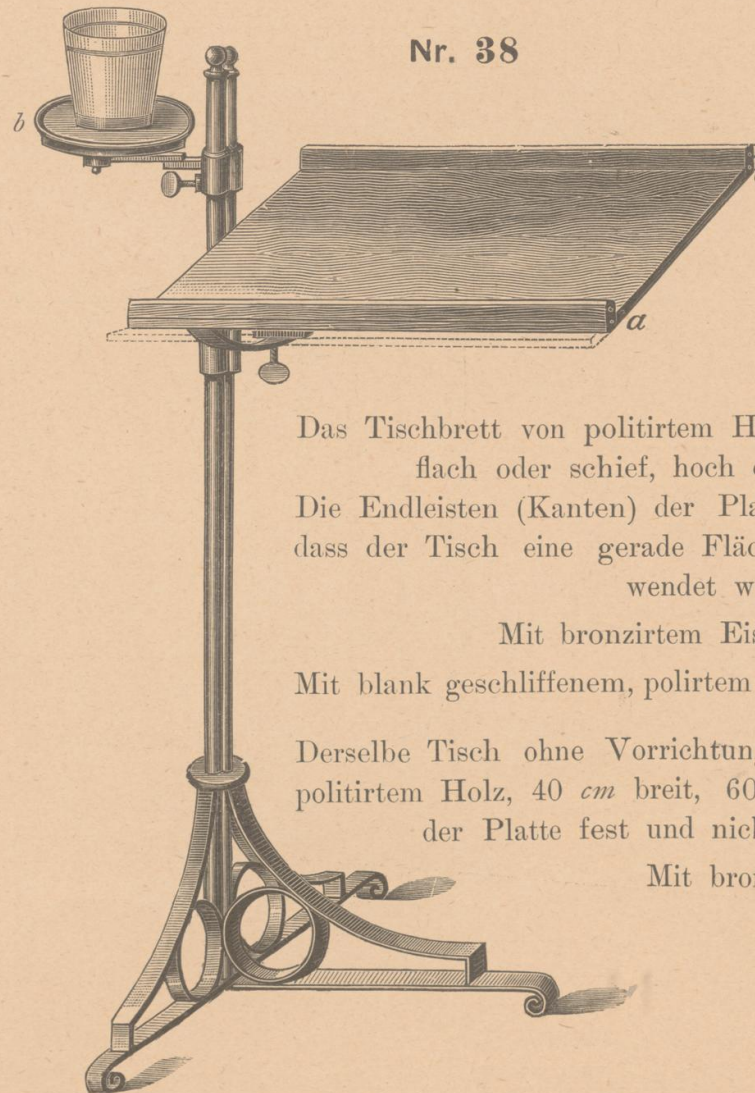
Nr. 38

b

a

Das Tischbrett von politirtem H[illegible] flach oder schief, hoch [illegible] Die Endleisten (Kanten) der Pl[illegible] dass der Tisch eine gerade Flä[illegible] wendet w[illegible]

Mit bronzirtem Ei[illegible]

Mit blank geschliffenem, polirtem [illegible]

Derselbe Tisch ohne Vorrichtun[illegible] politirtem Holz, 40 *cm* breit, 60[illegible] der Platte fest und nic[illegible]

Mit bro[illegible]